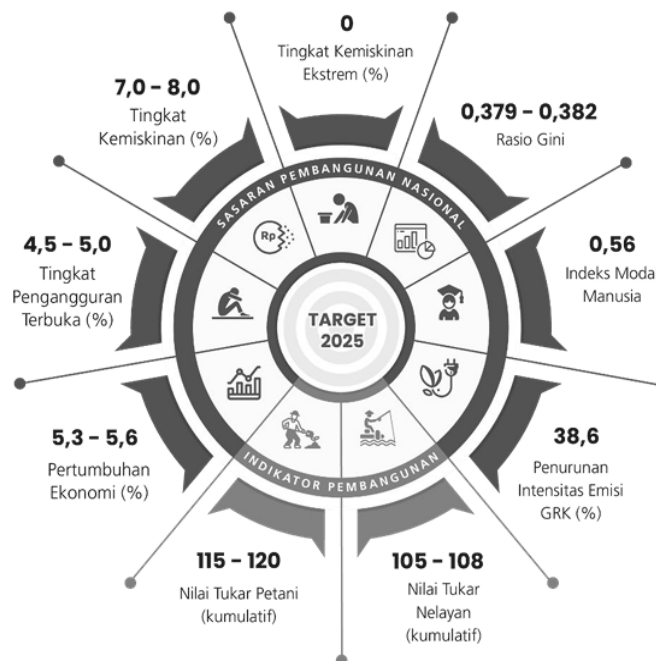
0
Tingkat Kemiskinan Ekstrem (%)

0,379 – 0,382
Rasio Gini

0,56
Indeks Modal Manusia

38,6
Penurunan Intensitas Emisi GRK (%)

105 – 108
Nilai Tukar Nelayan (kumulatif)

115 – 120
Nilai Tukar Petani (kumulatif)

5,3 – 5,6
Pertumbuhan Ekonomi (%)

4,5 – 5,0
Tingkat Pengangguran Terbuka (%)

7,0 – 8,0
Tingkat Kemiskinan (%)

SASARAN PEMBANGUNAN NASIONAL

Rp

TARGET 2025

INDIKATOR PEMBANGUNAN